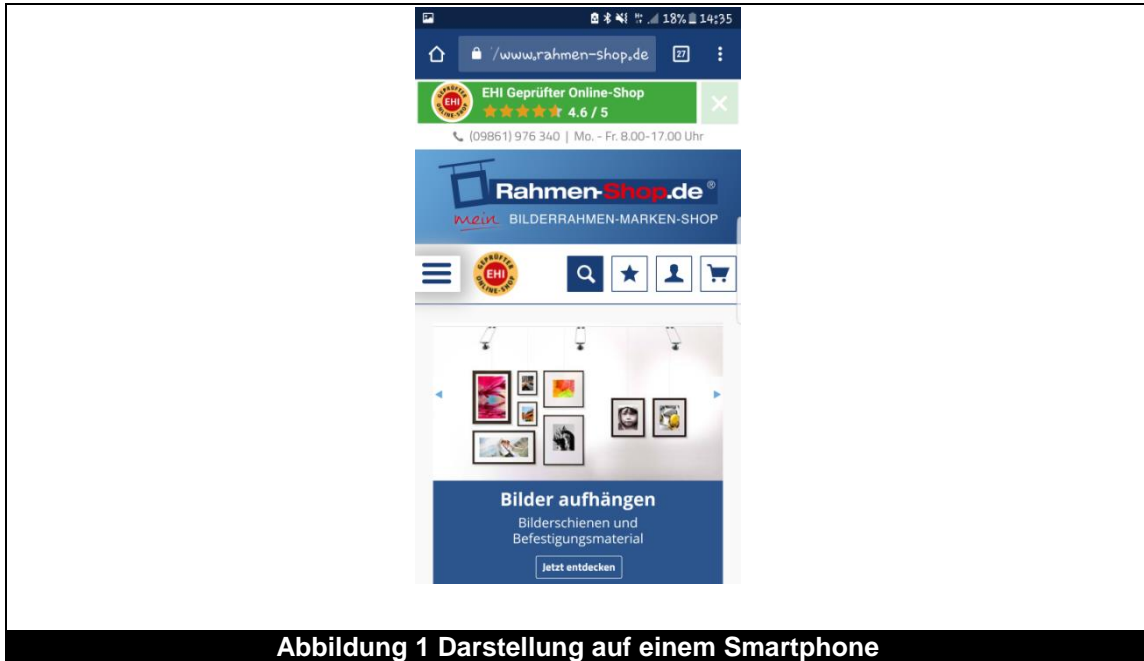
18% 14:35

/www.rahmen-shop.de 27

EHI Geprüfter Online-Shop
4.6 / 5

(09861) 976 340 | Mo. - Fr. 8.00-17.00 Uhr

Rahmen-Shop.de®
mein BILDERRAHMEN-MARKEN-SHOP

GEPRÜFTER EHI ONLINE-SHOP

Bilder aufhängen
Bilderschienen und Befestigungsmaterial
Jetzt entdecken

Abbildung 1 Darstellung auf einem Smartphone